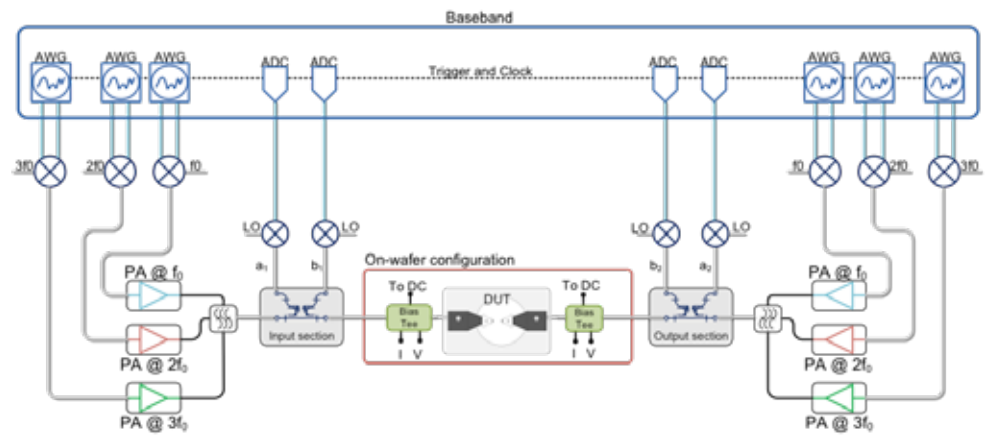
Baseband

AWG AWG AWG ADC ADC Trigger and Clock ADC ADC AWG AWG AWG

3f0 2f0 f0 f0 2f0 3f0

LO LO LO LO

$a_1$ $b_1$ $b_2$ $a_2$

On-wafer configuration

PA @ $f_0$

PA @ $2f_0$

PA @ $3f_0$

Input section

To DC

Bias Tee

I V

DUT

To DC

Bias Tee

I V

Output section

PA @ $f_0$

PA @ $2f_0$

PA @ $3f_0$